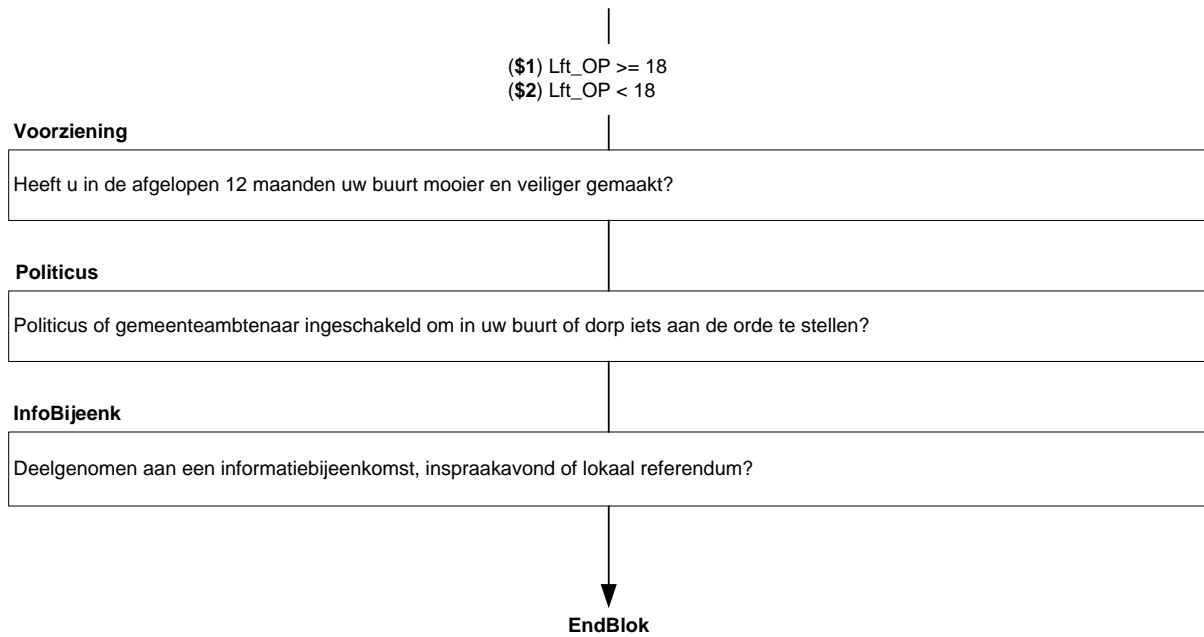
(**$1**) Lft_OP >= 18
(**$2**) Lft_OP < 18

**Voorziening**

Heeft u in de afgelopen 12 maanden uw buurt mooier en veiliger gemaakt?

**Politicus**

Politicus of gemeenteambtenaar ingeschakeld om in uw buurt of dorp iets aan de orde te stellen?

**InfoBijeenk**

Deelgenomen aan een informatiebijeenkomst, inspraakavond of lokaal referendum?

**EndBlok**